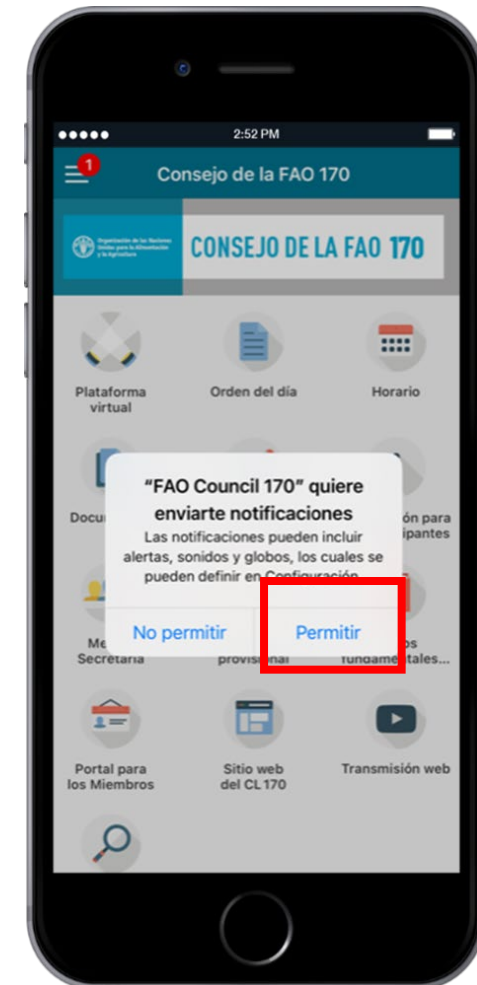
2:52 PM

1

Consejo de la FAO 170

Organización de las Naciones Unidas para la Alimentación y la Agricultura

CONSEJO DE LA FAO 170

Plataforma virtual

Orden del día

Horario

Docu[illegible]

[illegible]ón para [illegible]ipantes

"FAO Council 170" quiere enviarte notificaciones

Las notificaciones pueden incluir alertas, sonidos y globos, los cuales se pueden definir en Configuración.

No permitir

Permitir

Me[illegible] Secretaría

provisional

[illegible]os fundamentales...

Portal para los Miembros

Sitio web del CL 170

Transmisión web